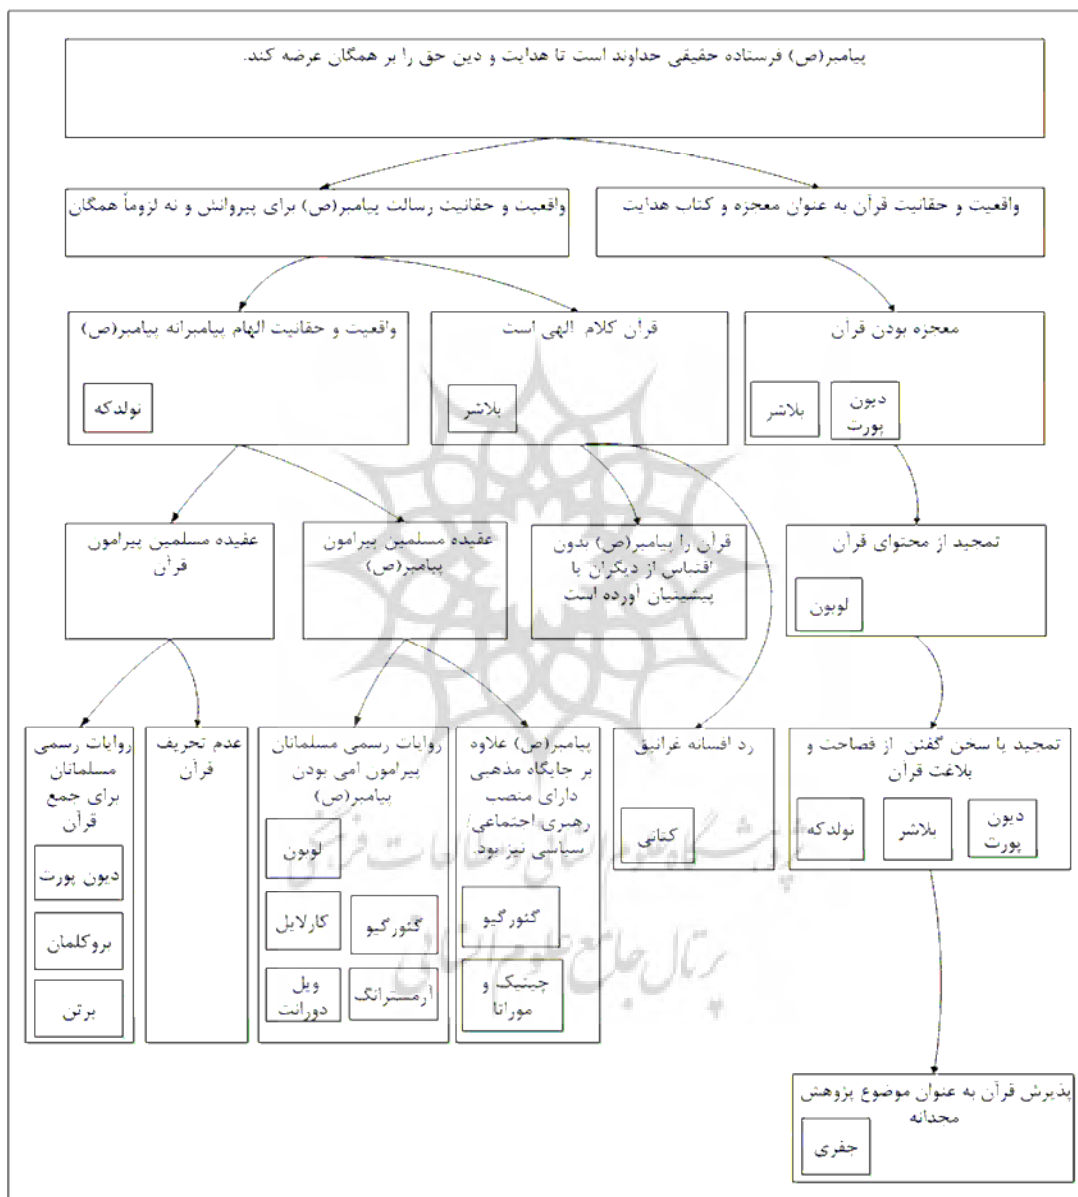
پیامبر(ص) فرستاده حقیقی خداوند است تا هدایت و دین حق را بر همگان عرضه کند.

واقعیت و حقانیت قرآن به عنوان معجزه و کتاب هدایت

واقعیت و حقانیت رسالت پیامبر(ص) برای پیروانش و نه لزوماً همگان

معجزه بودن قرآن

دیون پورت

بلاشر

قرآن کلام الهی است

بلاشر

واقعیت و حقانیت الهام پیامبرانه پیامبر(ص)

نولدکه

تمجید از محتوای قرآن

لوبون

قرآن را پیامبر(ص) بدون اقتباس از دیگران یا پیشینیان آورده است

عقیده مسلمین پیرامون پیامبر(ص)

عقیده مسلمین پیرامون قرآن

تمجید یا سخن گفتن از فصاحت و بلاغت قرآن

دیون پورت

بلاشر

نولدکه

رد افسانه غرانیق

کتانی

پیامبر(ص) علاوه بر جایگاه مذهبی دارای منصب رهبری اجتماعی/ سیاسی نیز بود

گئورگیو

چینیک و موراتا

روایات رسمی مسلمانان پیرامون امی بودن پیامبر(ص)

لوبون

کارلایل

گئورگیو

ویل دورانت

آرمسترانگ

عدم تحریف قرآن

روایات رسمی مسلمانان برای جمع قرآن

دیون پورت

بروکلمان

برتن

پذیرش قرآن به عنوان موضوع پژوهش محدثانه

جفری

پژوهشگاه علوم انسانی و مطالعات فرهنگی
پرتال جامع علوم انسانی